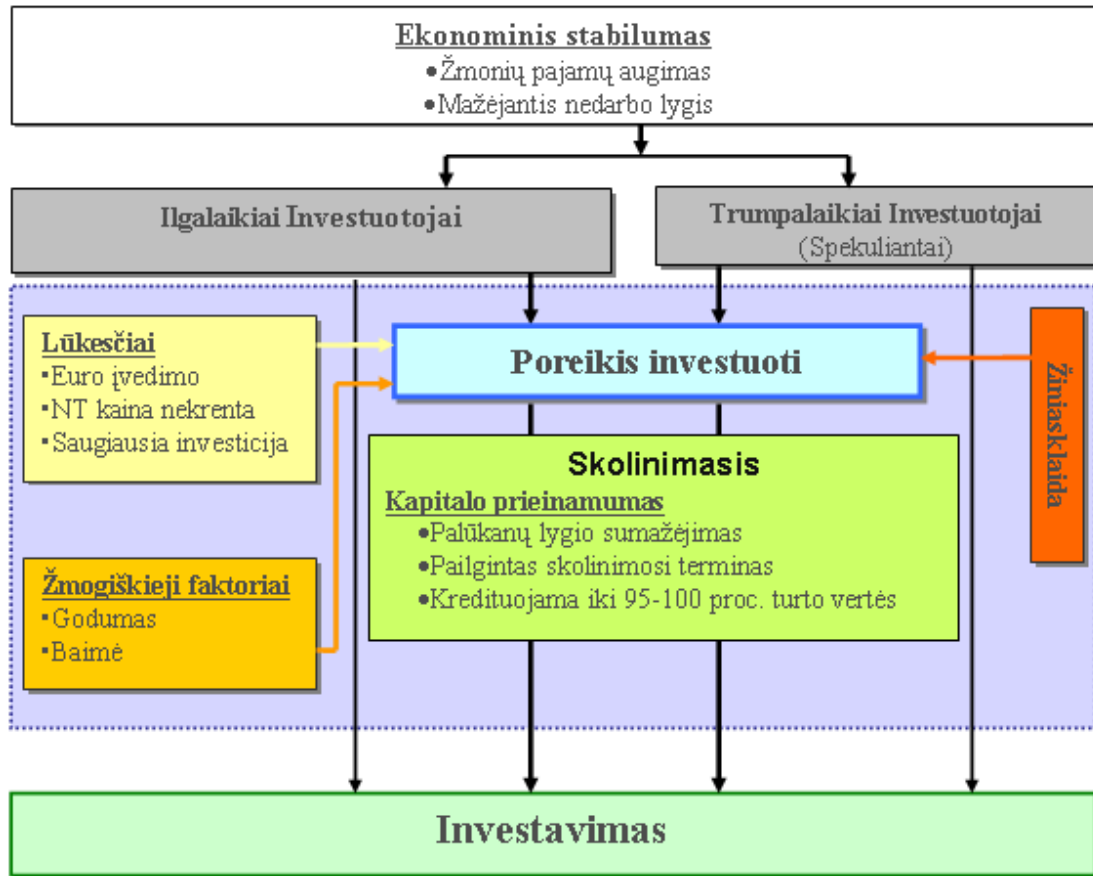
Ekonominis stabilumas
•Žmonių pajamų augimas
•Mažėjantis nedarbo lygis

Ilgalaikiai Investuotojai

Trumpalaikiai Investuotojai
(Spekuliantai)

Lūkesčiai
▪Euro įvedimo
▪NT kaina nekrenta
▪Saugiausia investicija

Poreikis investuoti

Žiniasklaida

Skolinimasis
Kapitalo prieinamumas
•Palūkanų lygio sumažėjimas
•Pailgintas skolinimosi terminas
•Kredituojama iki 95-100 proc. turto vertės

Žmogiškieji faktoriai
▪Godumas
▪Baimė

Investavimas